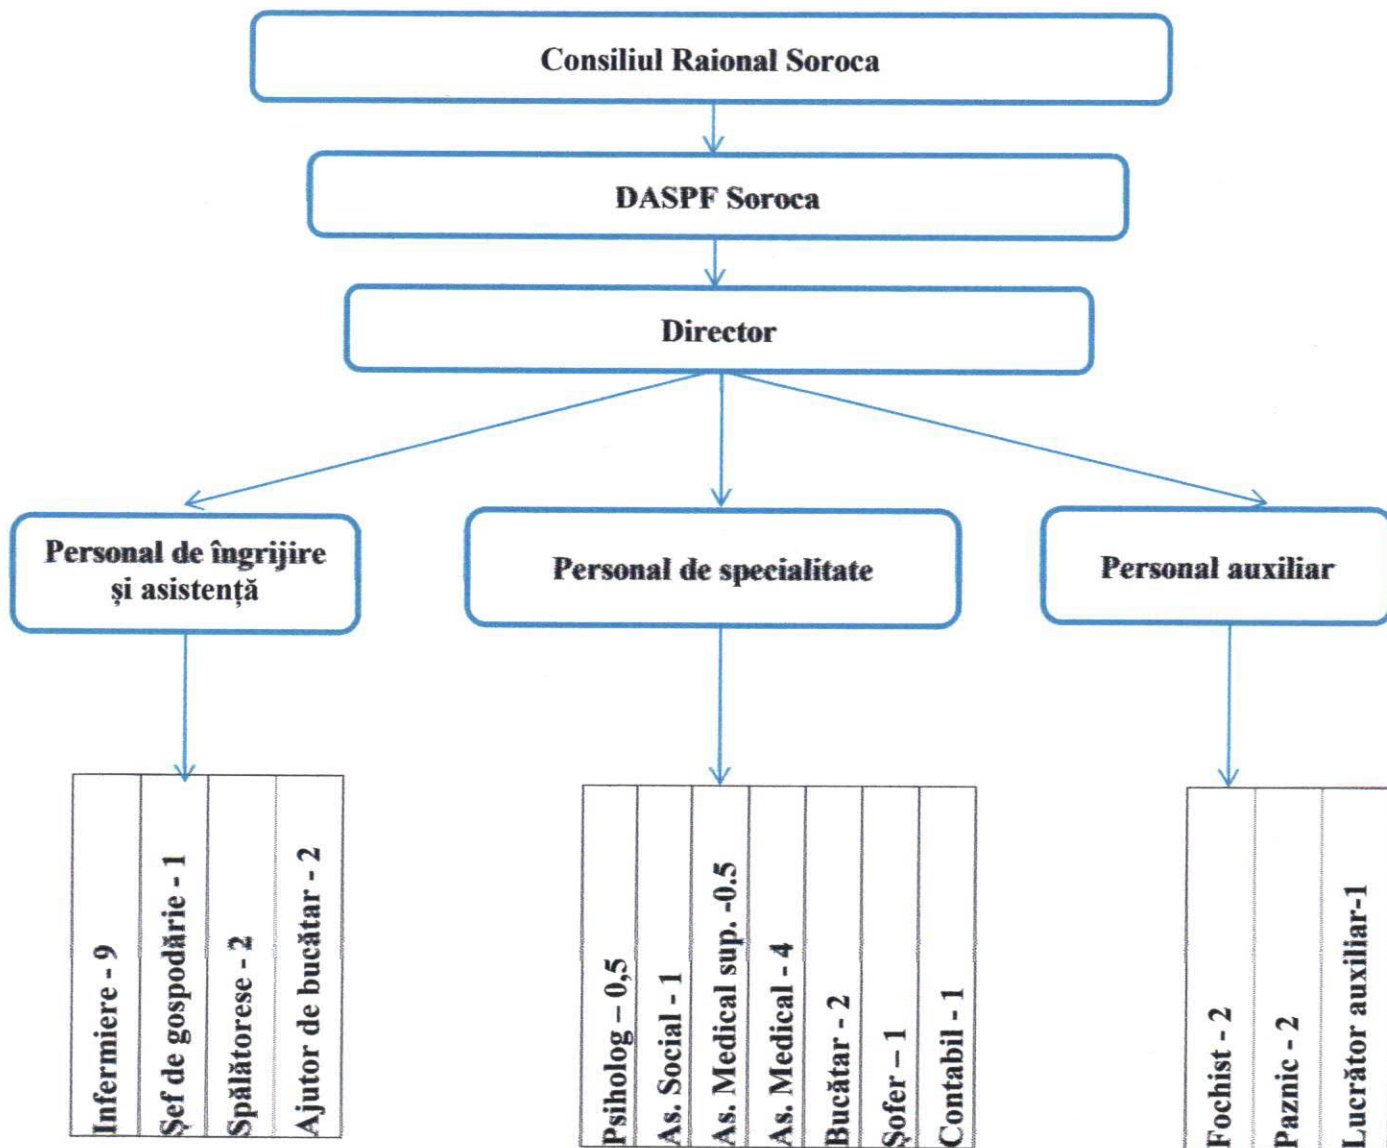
Consiliul Raional Soroca

DASPF Soroca

Director

Personal de îngrijire și asistență

Personal de specialitate

Personal auxiliar

Infermiere - 9

Şef de gospodărie - 1

Spălătorese - 2

Ajutor de bucătar - 2

Psiholog – 0,5

As. Social - 1

As. Medical sup. -0.5

As. Medical - 4

Bucătar - 2

Şofer – 1

Contabil - 1

Fochist - 2

Paznic - 2

Lucrător auxiliar-1